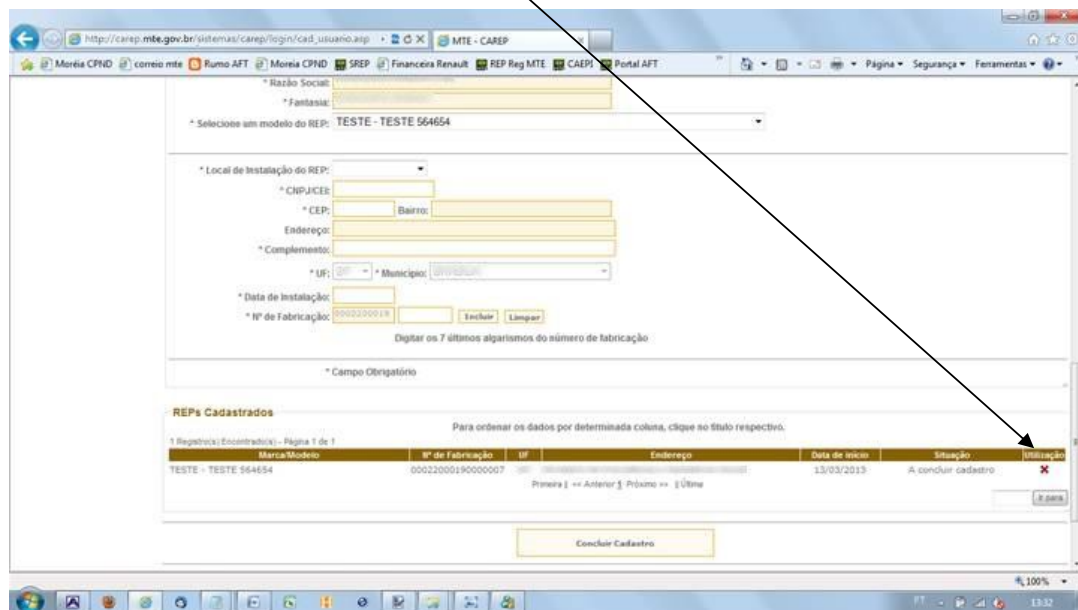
http://carep.mte.gov.br/sistemas/carep/login/cad_usuario.asp MTE - CAREP

Moréia CPND correio mte Rumo AFT Moreia CPND SREP Financeira Renault REP Reg MTE CAEPI Portal AFT Página Segurança Ferramentas

* Razão Social:
* Fantasia:
* Selecione um modelo do REP: TESTE - TESTE 564654

* Local de Instalação do REP:
* CNPJ/CEI:
* CEP: Bairro:
Endereço:
* Complemento:
* UF: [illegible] * Município: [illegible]
* Data de Instalação:
* Nº de Fabricação: 0002200019 Incluir Limpar
Digitar os 7 últimos algarismos do número de fabricação

* Campo Obrigatório

REPs Cadastrados
Para ordenar os dados por determinada coluna, clique no título respectivo.
1 Registro(s) Encontrado(s) - Página 1 de 1

| Marca/Modelo | Nº de Fabricação | UF | Endereço | Data de início | Situação | Utilização |
|---|---|---|---|---|---|---|
| TESTE - TESTE 564654 | 00022000190000007 | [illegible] | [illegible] | 13/03/2013 | A concluir cadastro | ✖ |

Primeira | << Anterior | Próximo >> | Última
Ir para

Concluir Cadastro

100%
13:32